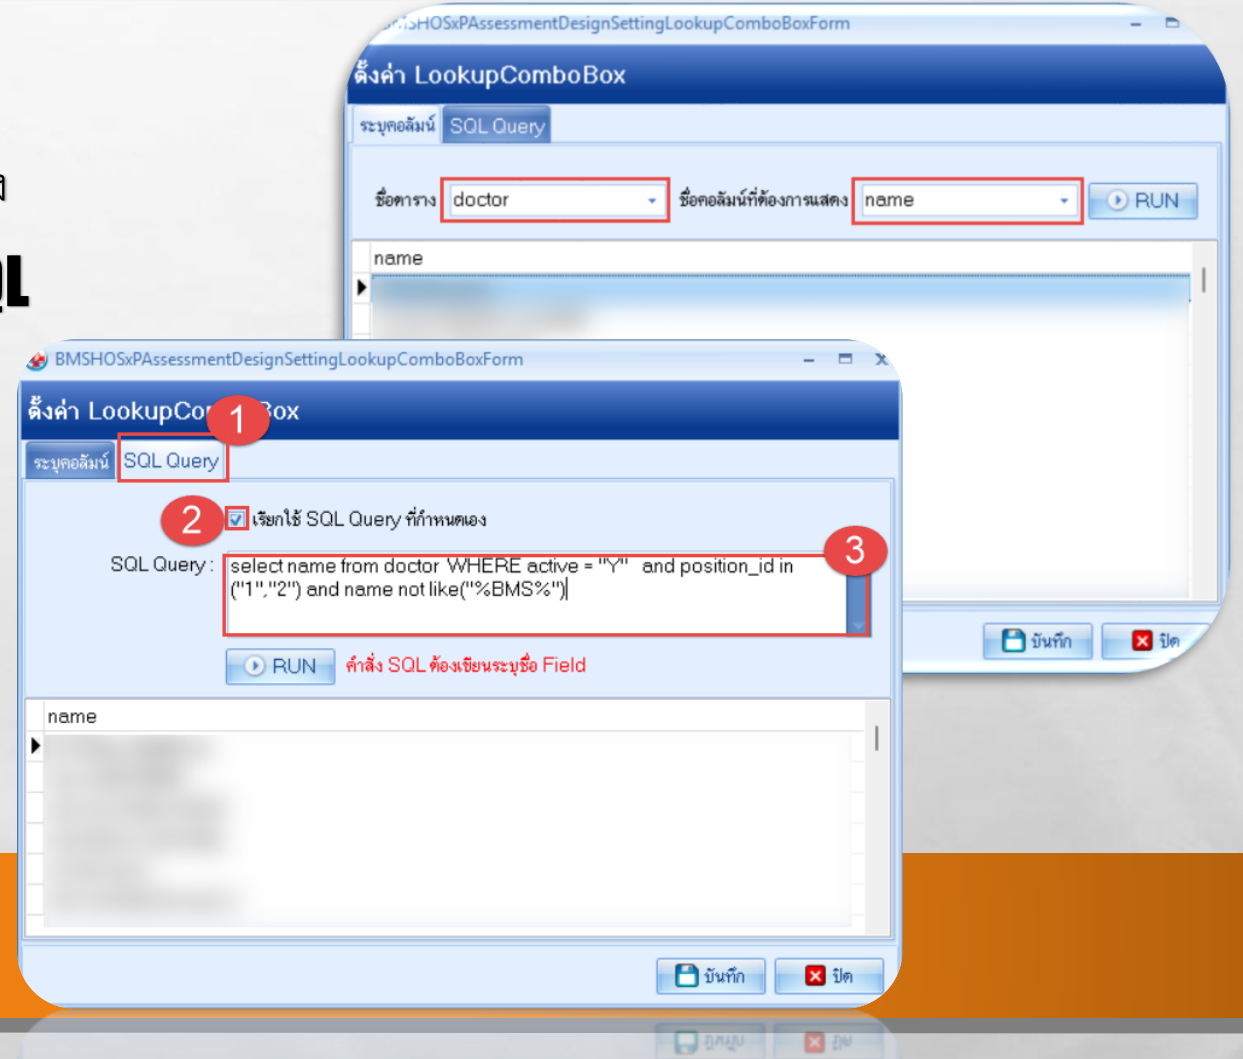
BMSHOSxPAssessmentDesignSettingLookupComboBoxForm

ตั้งค่า LookupComboBox

ระบุคอลัมน์ SQL Query

ชื่อตาราง doctor ชื่อคอลัมน์ที่ต้องการแสดง name RUN

name

บันทึก ปิด

BMSHOSxPAssessmentDesignSettingLookupComboBoxForm

ตั้งค่า LookupCo 1 Box

ระบุคอลัมน์ SQL Query

2 เรียกใช้ SQL Query ที่กำหนดเอง

SQL Query : select name from doctor WHERE active = "Y" and position_id in ("1","2") and name not like("%BMS%") 3

RUN คำสั่ง SQL ต้องเขียนระบุชื่อ Field

name

บันทึก ปิด